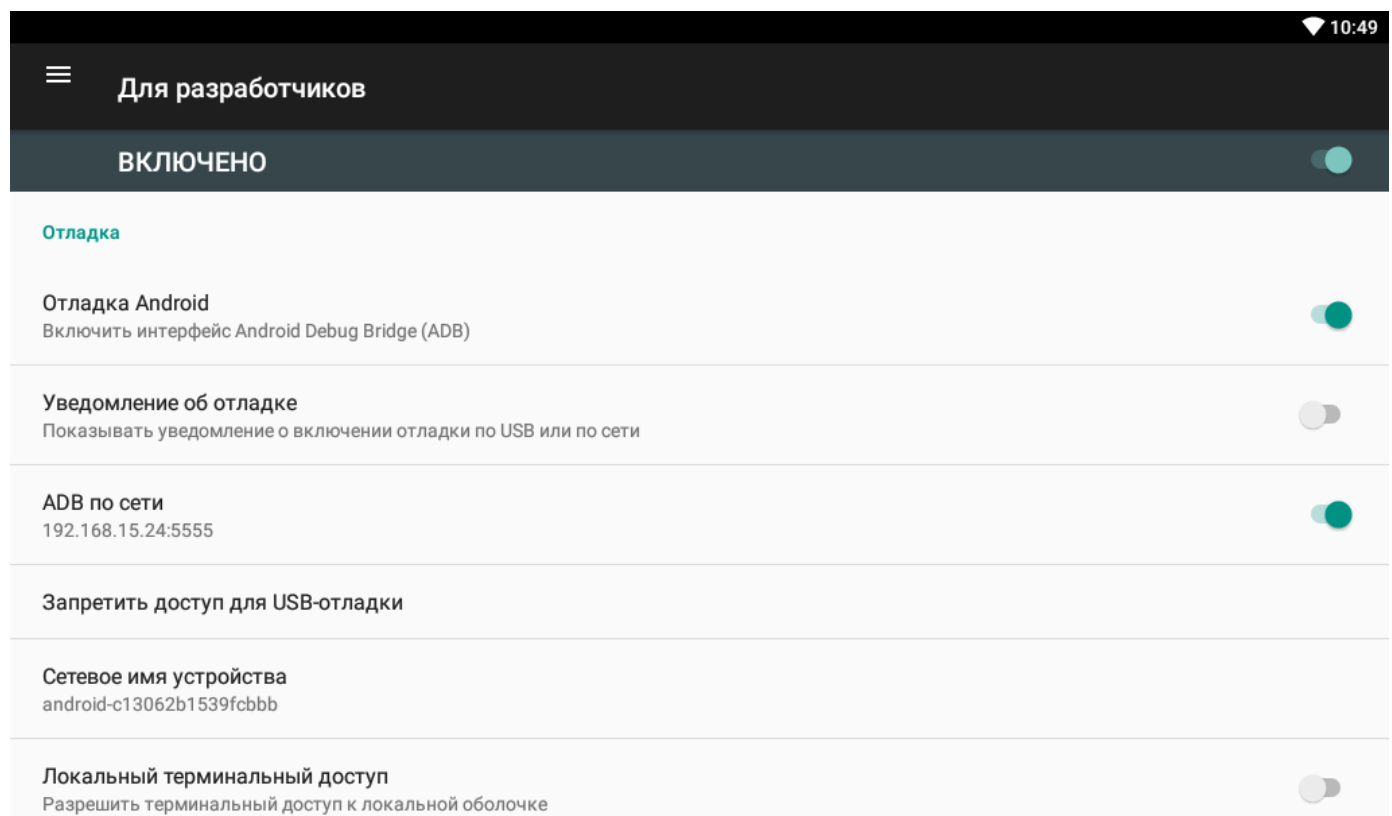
10:49

Для разработчиков

ВКЛЮЧЕНО

Отладка

Отладка Android
Включить интерфейс Android Debug Bridge (ADB)

Уведомление об отладке
Показывать уведомление о включении отладки по USB или по сети

ADB по сети
192.168.15.24:5555

Запретить доступ для USB-отладки

Сетевое имя устройства
android-c13062b1539fcbbb

Локальный терминальный доступ
Разрешить терминальный доступ к локальной оболочке